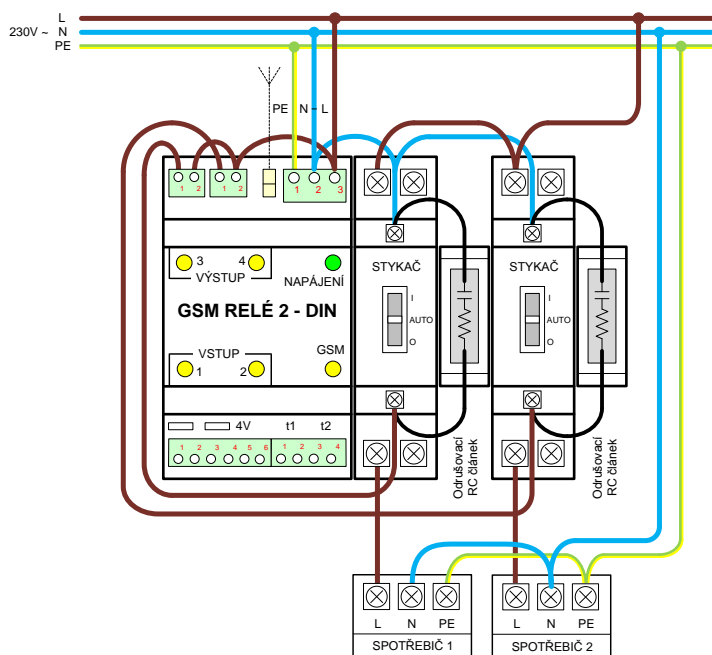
230V ~
L
N
PE

PE N L

1 2 1 2 1 2 3

3 4
VÝSTUP
NAPÁJENÍ

GSM RELÉ 2 - DIN

VSTUP
1 2
GSM

4V
t1 t2
1 2 3 4 5 6 1 2 3 4

STYKAČ
I
AUTO
O

Odrušovací RC článek

STYKAČ
I
AUTO
O

Odrušovací RC článek

L N PE
SPOTŘEBIČ 1

L N PE
SPOTŘEBIČ 2